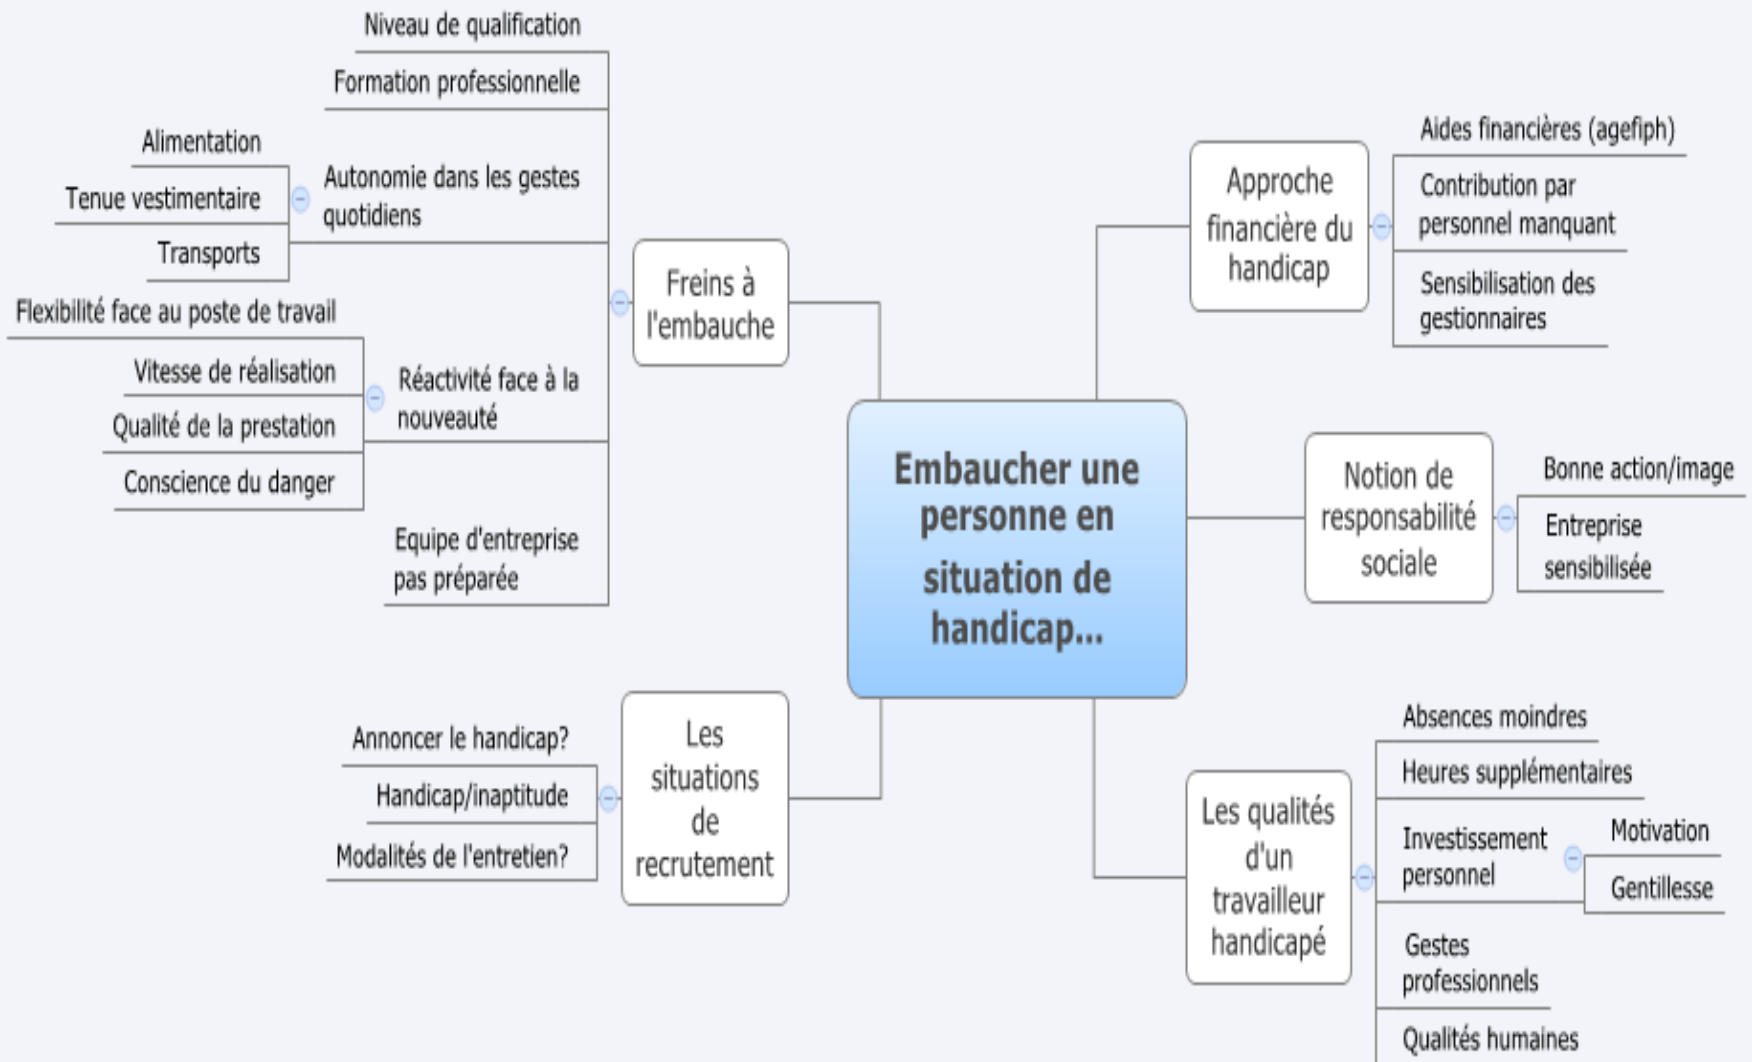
Embaucher une personne en situation de handicap...

Freins à l'embauche

Niveau de qualification

Formation professionnelle

Autonomie dans les gestes quotidiens

Alimentation

Tenue vestimentaire

Transports

Réactivité face à la nouveauté

Flexibilité face au poste de travail

Vitesse de réalisation

Qualité de la prestation

Conscience du danger

Equipe d'entreprise pas préparée

Les situations de recrutement

Annoncer le handicap?

Handicap/inaptitude

Modalités de l'entretien?

Approche financière du handicap

Aides financières (agefiph)

Contribution par personnel manquant

Sensibilisation des gestionnaires

Notion de responsabilité sociale

Bonne action/image

Entreprise sensibilisée

Les qualités d'un travailleur handicapé

Absences moindres

Heures supplémentaires

Investissement personnel

Motivation

Gentillesse

Gestes professionnels

Qualités humaines